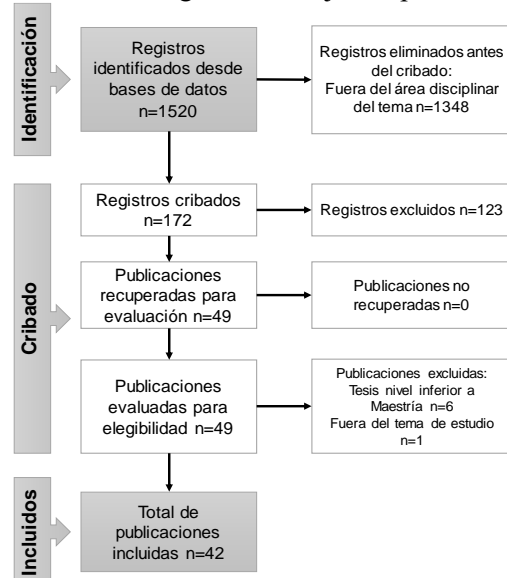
Identificación

Registros identificados desde bases de datos n=1520

Registros eliminados antes del cribado: Fuera del área disciplinar del tema n=1348

Cribado

Registros cribados n=172

Registros excluidos n=123

Publicaciones recuperadas para evaluación n=49

Publicaciones no recuperadas n=0

Publicaciones evaluadas para elegibilidad n=49

Publicaciones excluidas: Tesis nivel inferior a Maestría n=6 Fuera del tema de estudio n=1

Incluidos

Total de publicaciones incluidas n=42